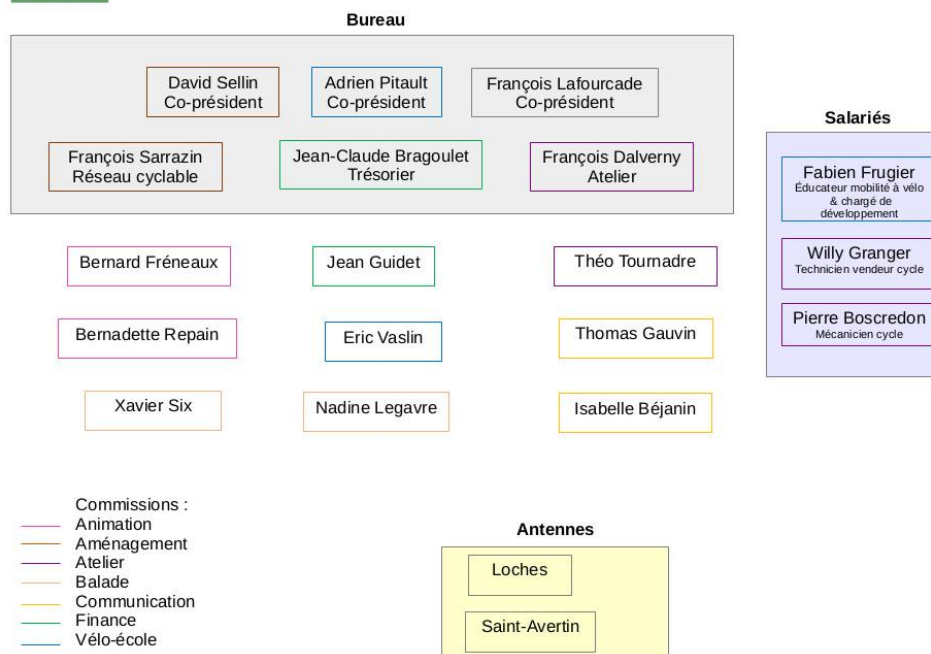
Bureau

David Sellin
Co-président

Adrien Pitault
Co-président

François Lafourcade
Co-président

François Sarrazin
Réseau cyclable

Jean-Claude Bragoulet
Trésorier

François Dalverny
Atelier

Salariés

Fabien Frugier
Éducateur mobilité à vélo & chargé de développement

Willy Granger
Technicien vendeur cycle

Pierre Boscredon
Mécanicien cycle

Bernard Fréneaux

Jean Guidet

Théo Tournadre

Bernadette Repain

Eric Vaslin

Thomas Gauvin

Xavier Six

Nadine Legavre

Isabelle Béjanin

Commissions :
Animation
Aménagement
Atelier
Balade
Communication
Finance
Vélo-école

Antennes

Loches

Saint-Avertin